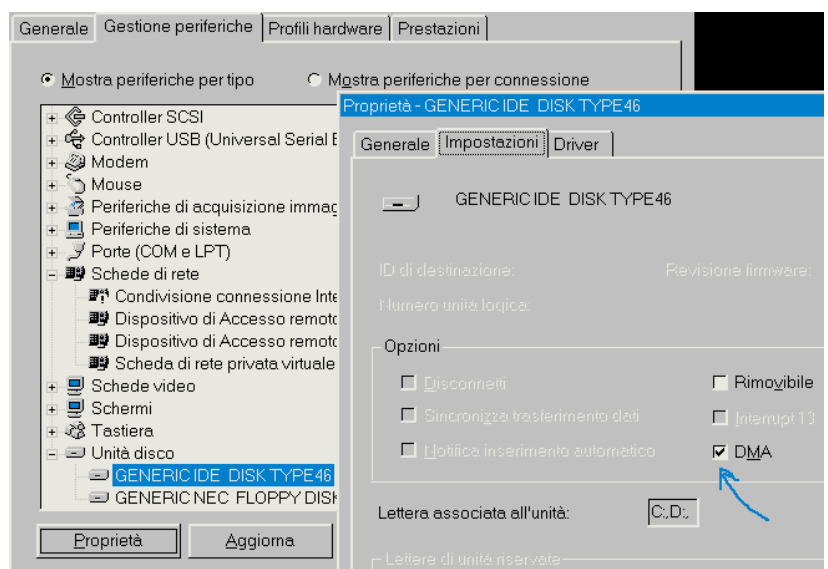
Generale | Gestione periferiche | Profili hardware | Prestazioni

Mostra periferiche per tipo    Mostra periferiche per connessione

Controller SCSI
Controller USB (Universal Serial B
Modem
Mouse
Periferiche di acquisizione immag
Periferiche di sistema
Porte (COM e LPT)
Schede di rete
Condivisione connessione Inte
Dispositivo di Accesso remot
Dispositivo di Accesso remot
Scheda di rete privata virtuale
Schede video
Schermi
Tastiera
Unità disco
GENERIC IDE DISK TYPE46
GENERIC NEC FLOPPY DISK

Proprietà    Aggiorna

Proprietà - GENERIC IDE DISK TYPE46

Generale | Impostazioni | Driver

GENERIC IDE DISK TYPE46

ID di destinazione:    Revisione firmware:
Numero unità logica:

Opzioni
Disconnetti    Rimovibile
Sincronizza trasferimento dati    Interrupt 13
Notifica inserimento automatico    DMA

Lettera associata all'unità:    C:,D:,

Lettere di unità riservate